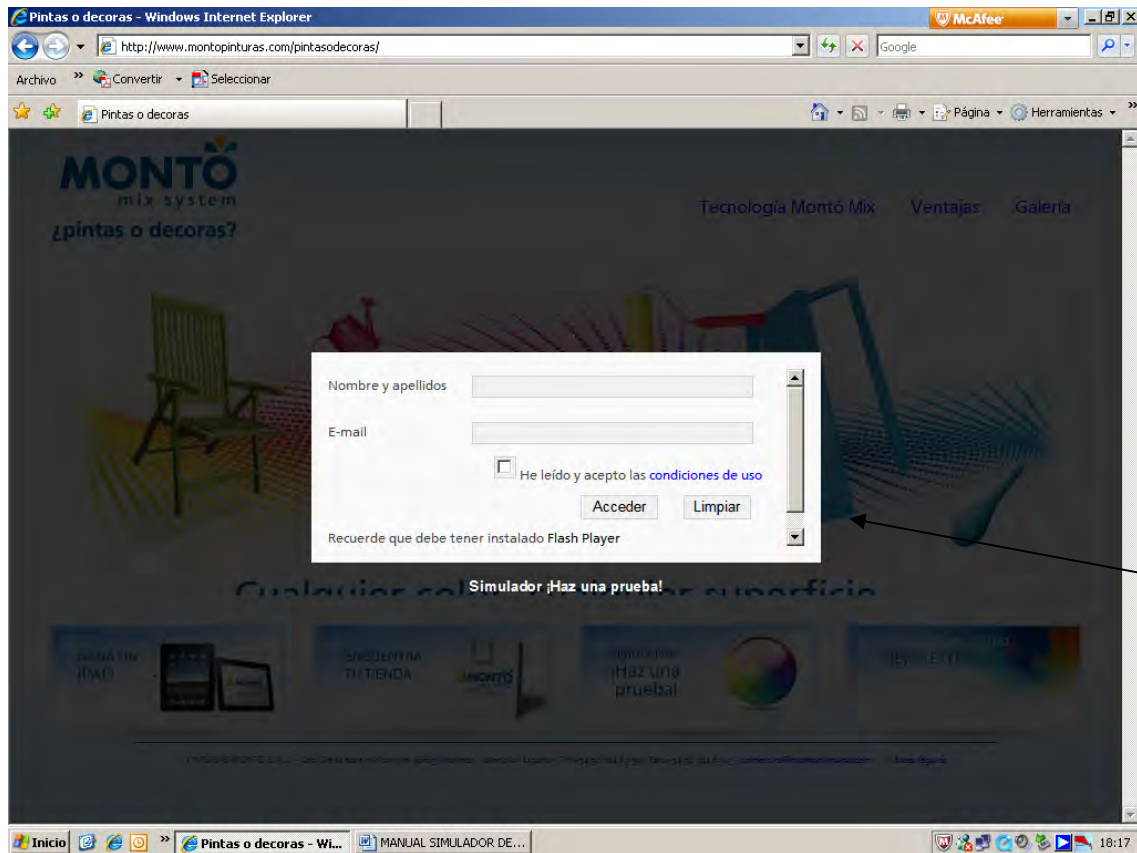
Pintas o decoras - Windows Internet Explorer

McAfee

http://www.montopinturas.com/pintasodecoras/

Google

Archivo » Convertir Seleccionar

Pintas o decoras

Página Herramientas

MONTÓ
mix system
¿pintas o decoras?

Tecnología Montó Mix Ventajas Galería

Nombre y apellidos

E-mail

He leído y acepto las condiciones de uso

Acceder Limpiar

Recuerde que debe tener instalado Flash Player

Simulador ¡Haz una prueba!

GANA UN iPAD

ENCUENTRA TU TIENDA

MONTÓ

¡Haz una prueba!

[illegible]

Inicio Pintas o decoras - Wi... MANUAL SIMULADOR DE... 18:17